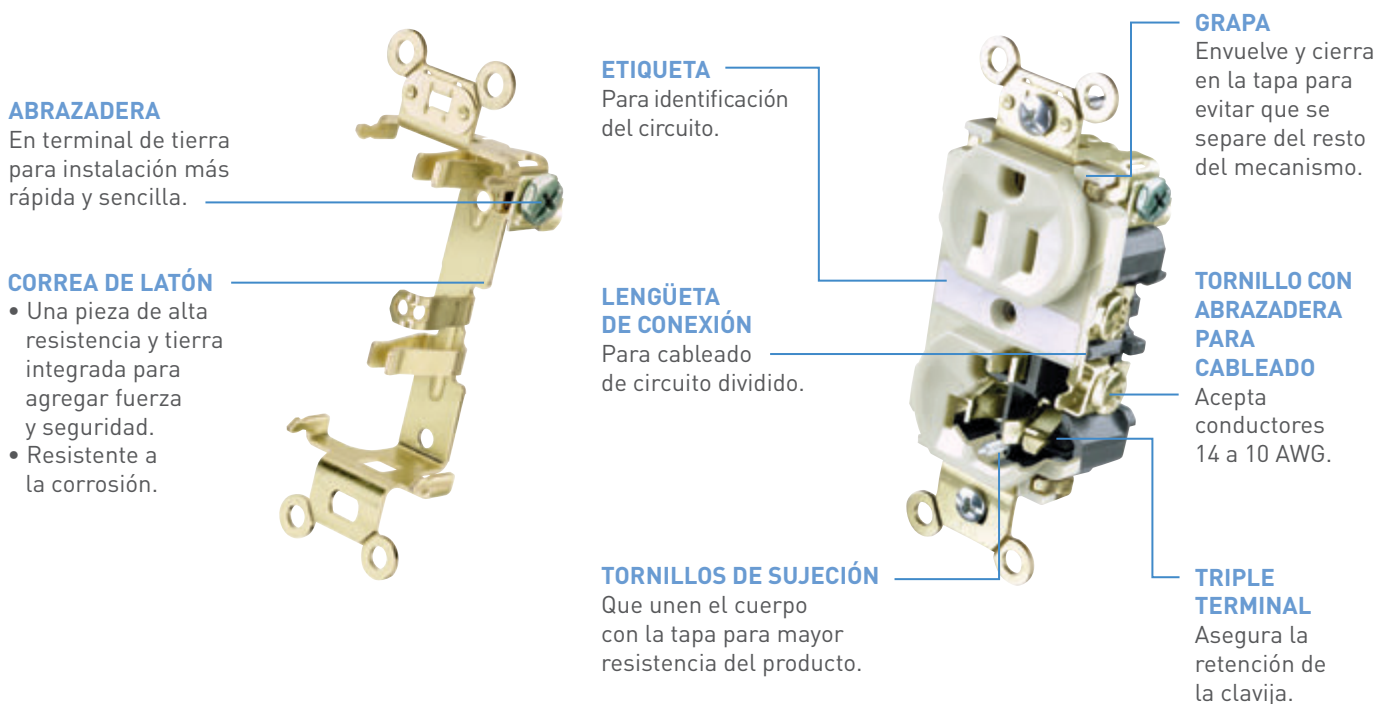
ABRAZADERA
En terminal de tierra para instalación más rápida y sencilla.

CORREA DE LATÓN
• Una pieza de alta resistencia y tierra integrada para agregar fuerza y seguridad.
• Resistente a la corrosión.

ETIQUETA
Para identificación del circuito.

LENGÜETA DE CONEXIÓN
Para cableado de circuito dividido.

TORNILLOS DE SUJECIÓN
Que unen el cuerpo con la tapa para mayor resistencia del producto.

GRAPA
Envuelve y cierra en la tapa para evitar que se separe del resto del mecanismo.

TORNILLO CON ABRAZADERA PARA CABLEADO
Acepta conductores 14 a 10 AWG.

TRIPLE TERMINAL
Asegura la retención de la clavija.